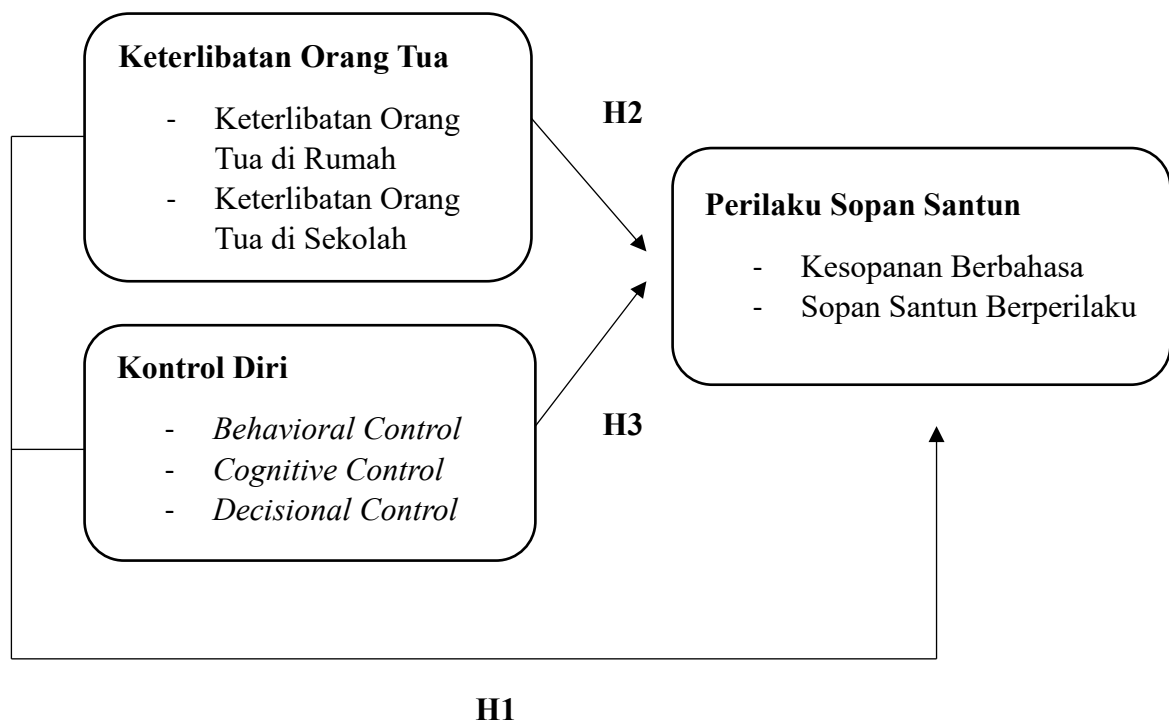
**Keterlibatan Orang Tua**

- Keterlibatan Orang Tua di Rumah
- Keterlibatan Orang Tua di Sekolah

H2

**Perilaku Sopan Santun**

- Kesopanan Berbahasa
- Sopan Santun Berperilaku

**Kontrol Diri**

- *Behavioral Control*
- *Cognitive Control*
- *Decisional Control*

H3

H1